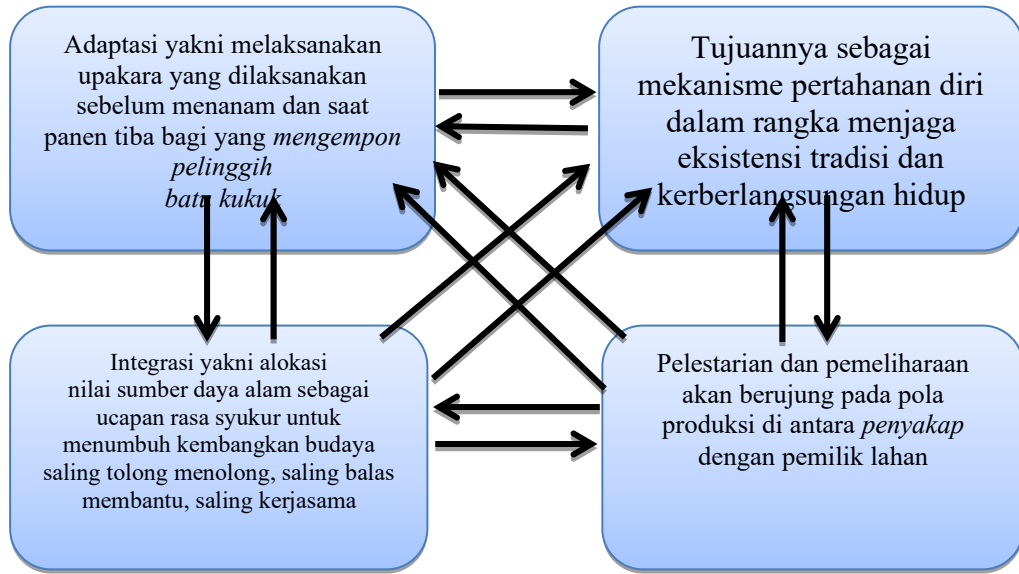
Adaptasi yakni melaksanakan upakara yang dilaksanakan sebelum menanam dan saat panen tiba bagi yang *mengempon pelinggih batu kukuk*

Tujuannya sebagai mekanisme pertahanan diri dalam rangka menjaga eksistensi tradisi dan kerberlangsungan hidup

Integrasi yakni alokasi nilai sumber daya alam sebagai ucapan rasa syukur untuk menumbuh kembangkan budaya saling tolong menolong, saling balas membantu, saling kerjasama

Pelestarian dan pemeliharaan akan berujung pada pola produksi di antara *penyakap* dengan pemilik lahan